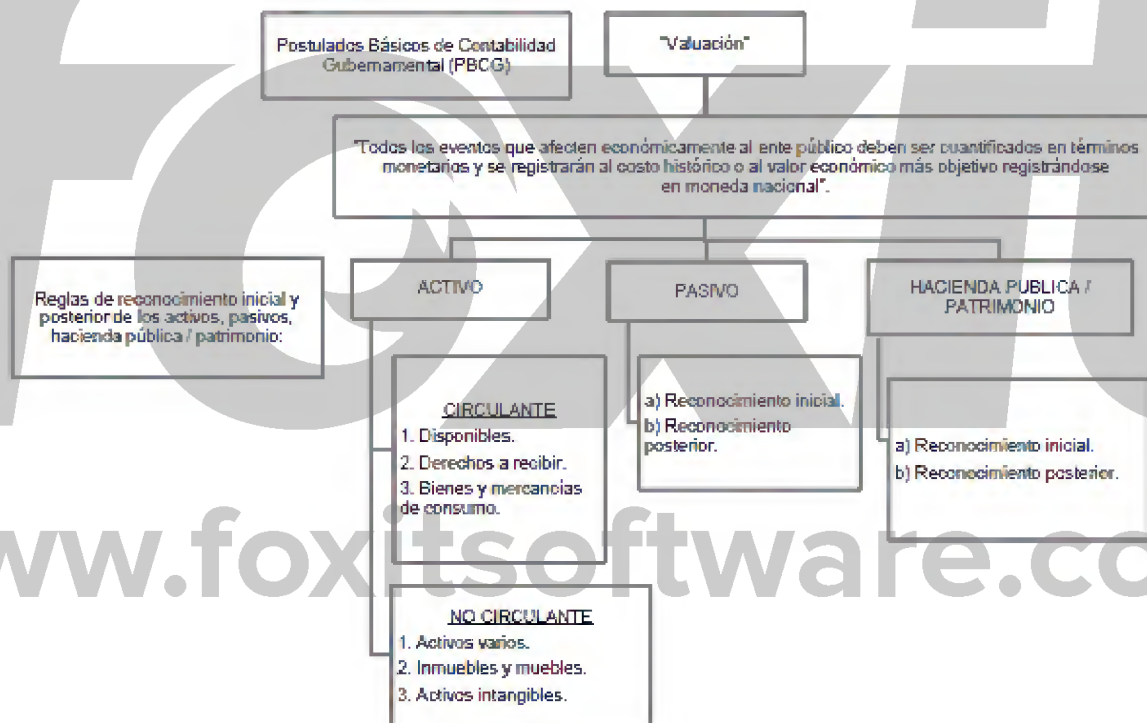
Postulados Básicos de Contabilidad Gubernamental (PBCG)

"Valuación"

"Todos los eventos que afecten económicamente al ente público deben ser cuantificados en términos monetarios y se registrarán al costo histórico o al valor económico más objetivo registrándose en moneda nacional".

Reglas de reconocimiento inicial y posterior de los activos, pasivos, hacienda pública / patrimonio:

ACTIVO

PASIVO

HACIENDA PUBLICA / PATRIMONIO

CIRCULANTE
1. Disponibles.
2. Derechos a recibir.
3. Bienes y mercancías de consumo.

a) Reconocimiento inicial.
b) Reconocimiento posterior.

a) Reconocimiento inicial.
b) Reconocimiento posterior.

www.foxitsoftware.co

NO CIRCULANTE
1. Activos varios.
2. Inmuebles y muebles.
3. Activos intangibles.